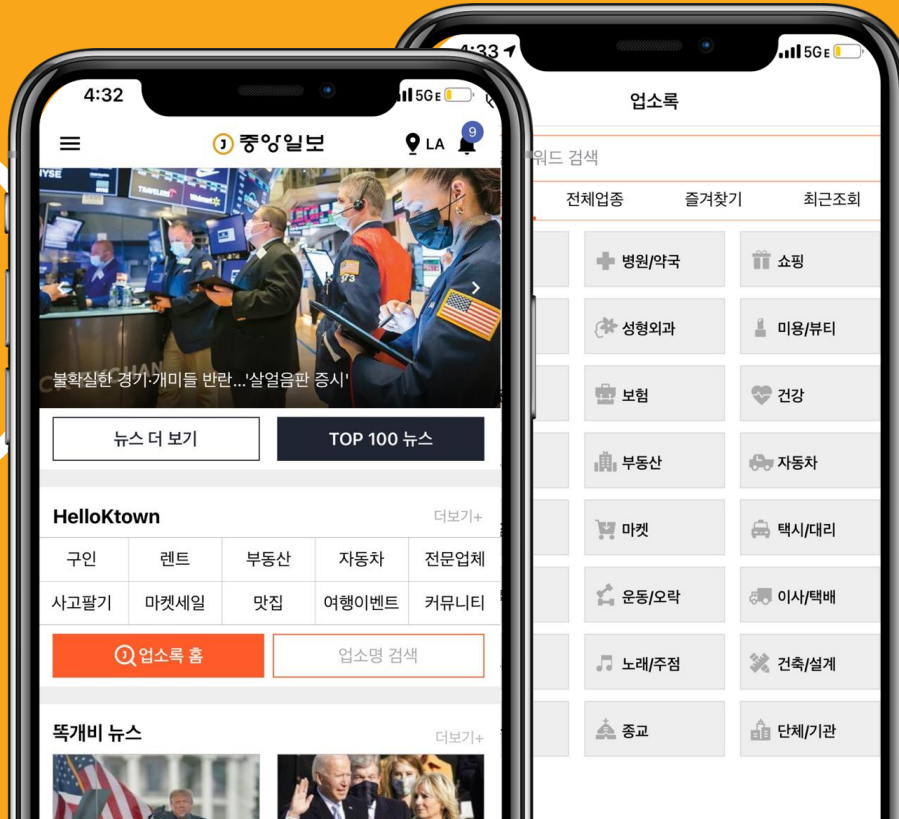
4:32
5G

중앙일보
LA
9

불확실한 경기·개미들 반란...'살얼음판 증시'

뉴스 더 보기
TOP 100 뉴스

HelloKtown
더보기+

| 구인 | 렌트 | 부동산 | 자동차 | 전문업체 |
|---|---|---|---|---|
| 사고팔기 | 마켓세일 | 맛집 | 여행이벤트 | 커뮤니티 |

업소록 홈
업소명 검색

뚝개비 뉴스
더보기+

4:33
5G

업소록

워드 검색

전체업종
즐겨찾기
최근조회

병원/약국
쇼핑
성형외과
미용/뷰티
보험
건강
부동산
자동차
마켓
택시/대리
운동/오락
이사/택배
노래/주점
건축/설계
종교
단체/기관